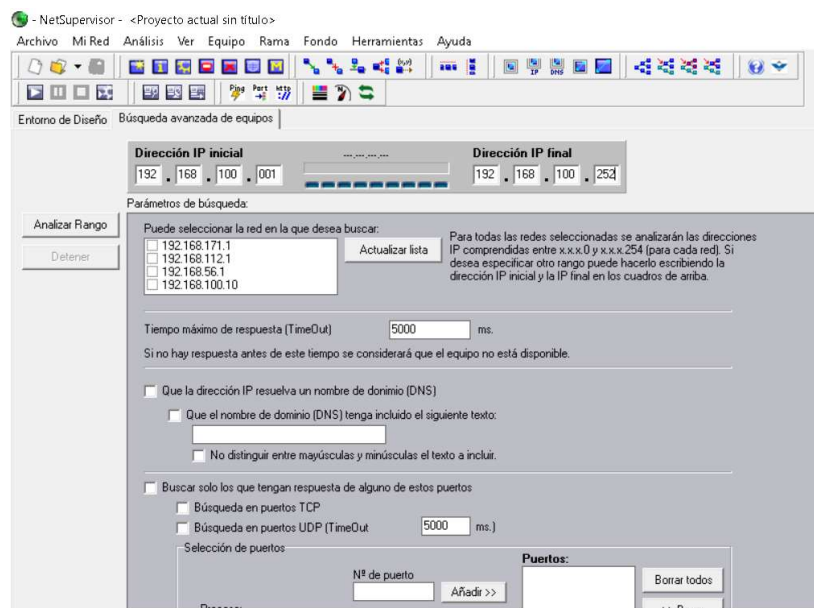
- NetSupervisor - <Proyecto actual sin título>

Archivo Mi Red Análisis Ver Equipo Rama Fondo Herramientas Ayuda

Ping Port http

Entorno de Diseño Búsqueda avanzada de equipos

Dirección IP inicial
192 . 168 . 100 . 001

---.---.---.---

Dirección IP final
192 . 168 . 100 . 252

Parámetros de búsqueda:

Analizar Rango

Detener

Puede seleccionar la red en la que desea buscar:
192.168.171.1
192.168.112.1
192.168.56.1
192.168.100.10

Actualizar lista

Para todas las redes seleccionadas se analizarán las direcciones IP comprendidas entre x.x.x.0 y x.x.x.254 (para cada red). Si desea especificar otro rango puede hacerlo escribiendo la dirección IP inicial y la IP final en los cuadros de arriba.

Tiempo máximo de respuesta (TimeOut) 5000 ms.

Si no hay respuesta antes de este tiempo se considerará que el equipo no está disponible.

Que la dirección IP resuelva un nombre de donimio (DNS)

Que el nombre de dominio (DNS) tenga incluido el siguiente texto:

No distinguir entre mayúsculas y minúsculas el texto a incluir.

Buscar solo los que tengan respuesta de alguno de estos puertos

Búsqueda en puertos TCP

Búsqueda en puertos UDP (TimeOut 5000 ms.)

Selección de puertos

Nº de puerto

Añadir >>

Puertos:

Borrar todos

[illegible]